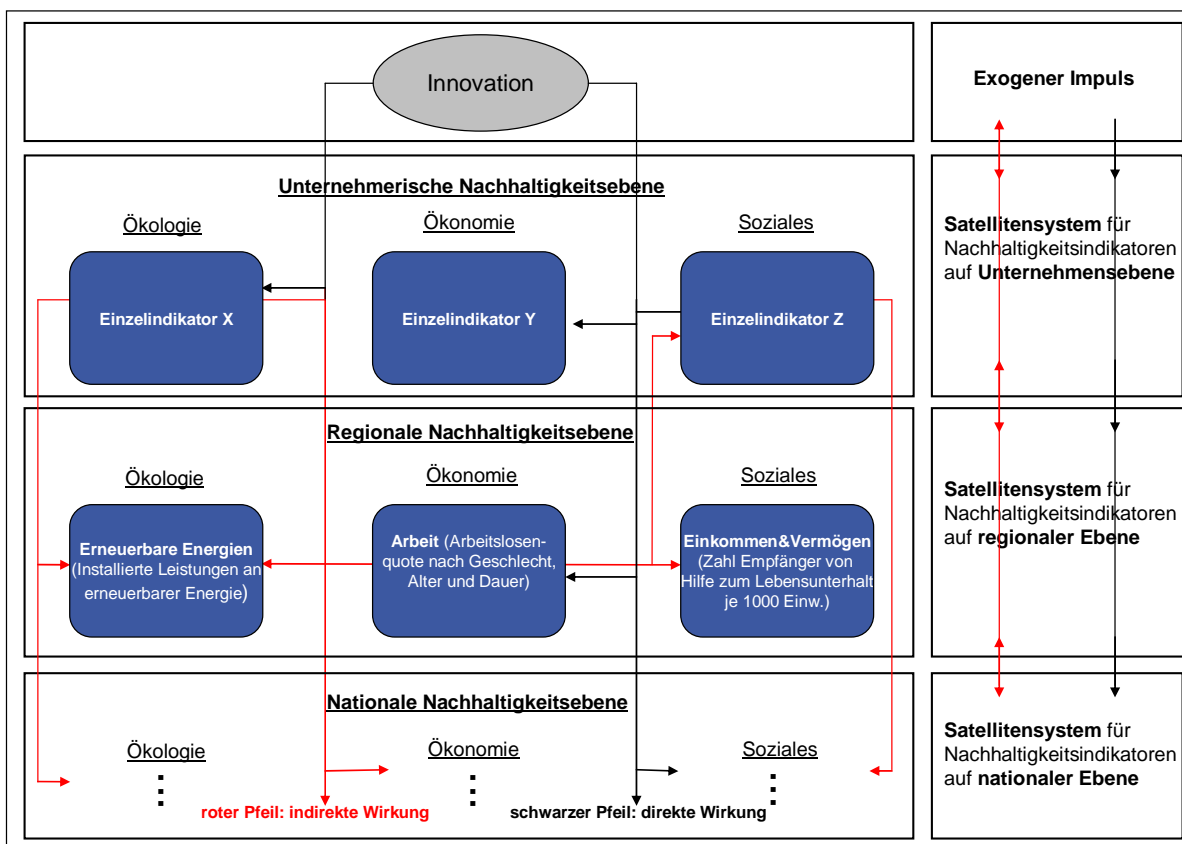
Innovation

Exogener Impuls

Unternehmerische Nachhaltigkeitsebene

Ökologie

Ökonomie

Soziales

Einzelindikator X

Einzelindikator Y

Einzelindikator Z

**Satellitensystem** für Nachhaltigkeitsindikatoren auf **Unternehmensebene**

Regionale Nachhaltigkeitsebene

Ökologie

Ökonomie

Soziales

**Erneuerbare Energien** (Installierte Leistungen an erneuerbarer Energie)

**Arbeit** (Arbeitslosenquote nach Geschlecht, Alter und Dauer)

**Einkommen&Vermögen** (Zahl Empfänger von Hilfe zum Lebensunterhalt je 1000 Einw.)

**Satellitensystem** für Nachhaltigkeitsindikatoren auf **regionaler Ebene**

Nationale Nachhaltigkeitsebene

Ökologie

Ökonomie

Soziales

⋮

⋮

⋮

roter Pfeil: indirekte Wirkung

schwarzer Pfeil: direkte Wirkung

**Satellitensystem** für Nachhaltigkeitsindikatoren auf **nationaler Ebene**